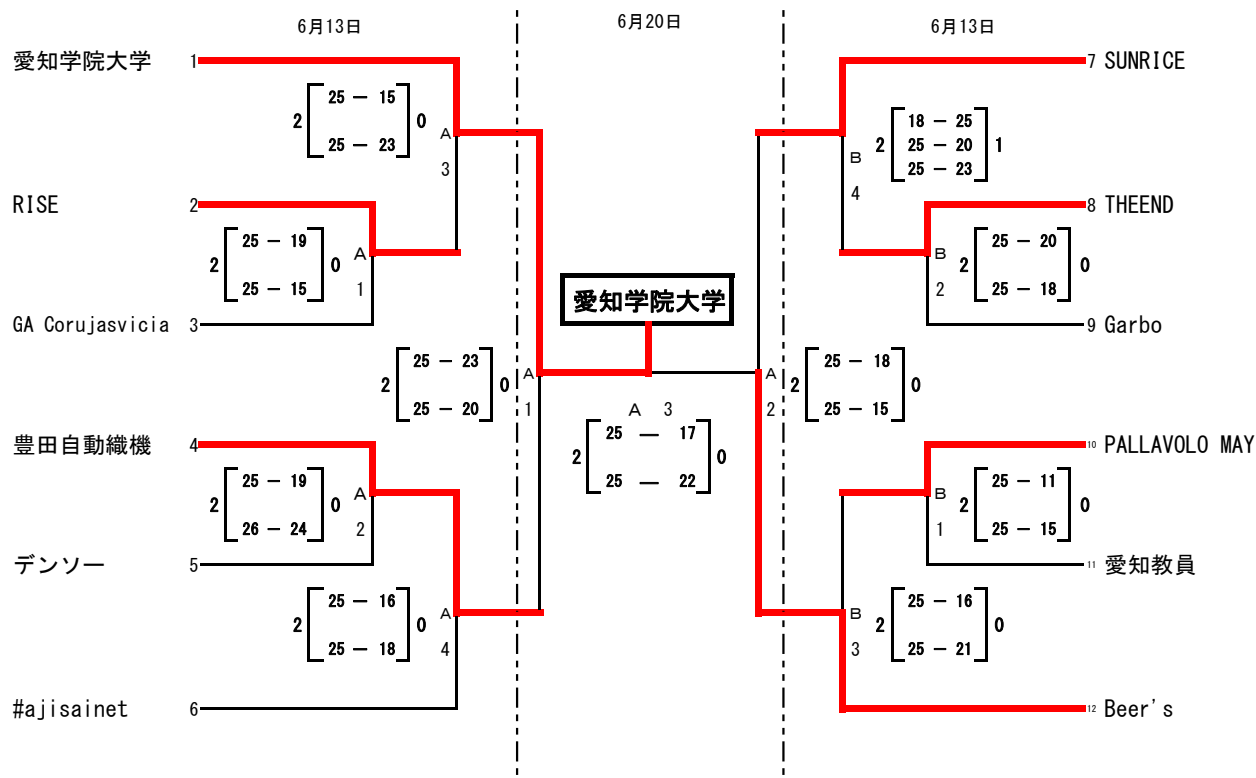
6月13日

6月20日

6月13日

愛知学院大学 1

2 25 — 15 / 25 — 23 0

A 3

RISE 2

2 25 — 19 / 25 — 15 0

A 1

GA Corujasvicia 3

2 25 — 23 / 25 — 20 0

A 1

豊田自動織機 4

2 25 — 19 / 26 — 24 0

A 2

デンソー 5

2 25 — 16 / 25 — 18 0

A 4

#ajisainet 6

愛知学院大学

A 3

2 25 — 17 / 25 — 22 0

7 SUNRICE

B 4

2 18 — 25 / 25 — 20 / 25 — 23 1

8 THEEND

B 2

2 25 — 20 / 25 — 18 0

9 Garbo

A 2

2 25 — 18 / 25 — 15 0

10 PALLAVOLO MAY

B 1

2 25 — 11 / 25 — 15 0

11 愛知教員

B 3

2 25 — 16 / 25 — 21 0

12 Beer's